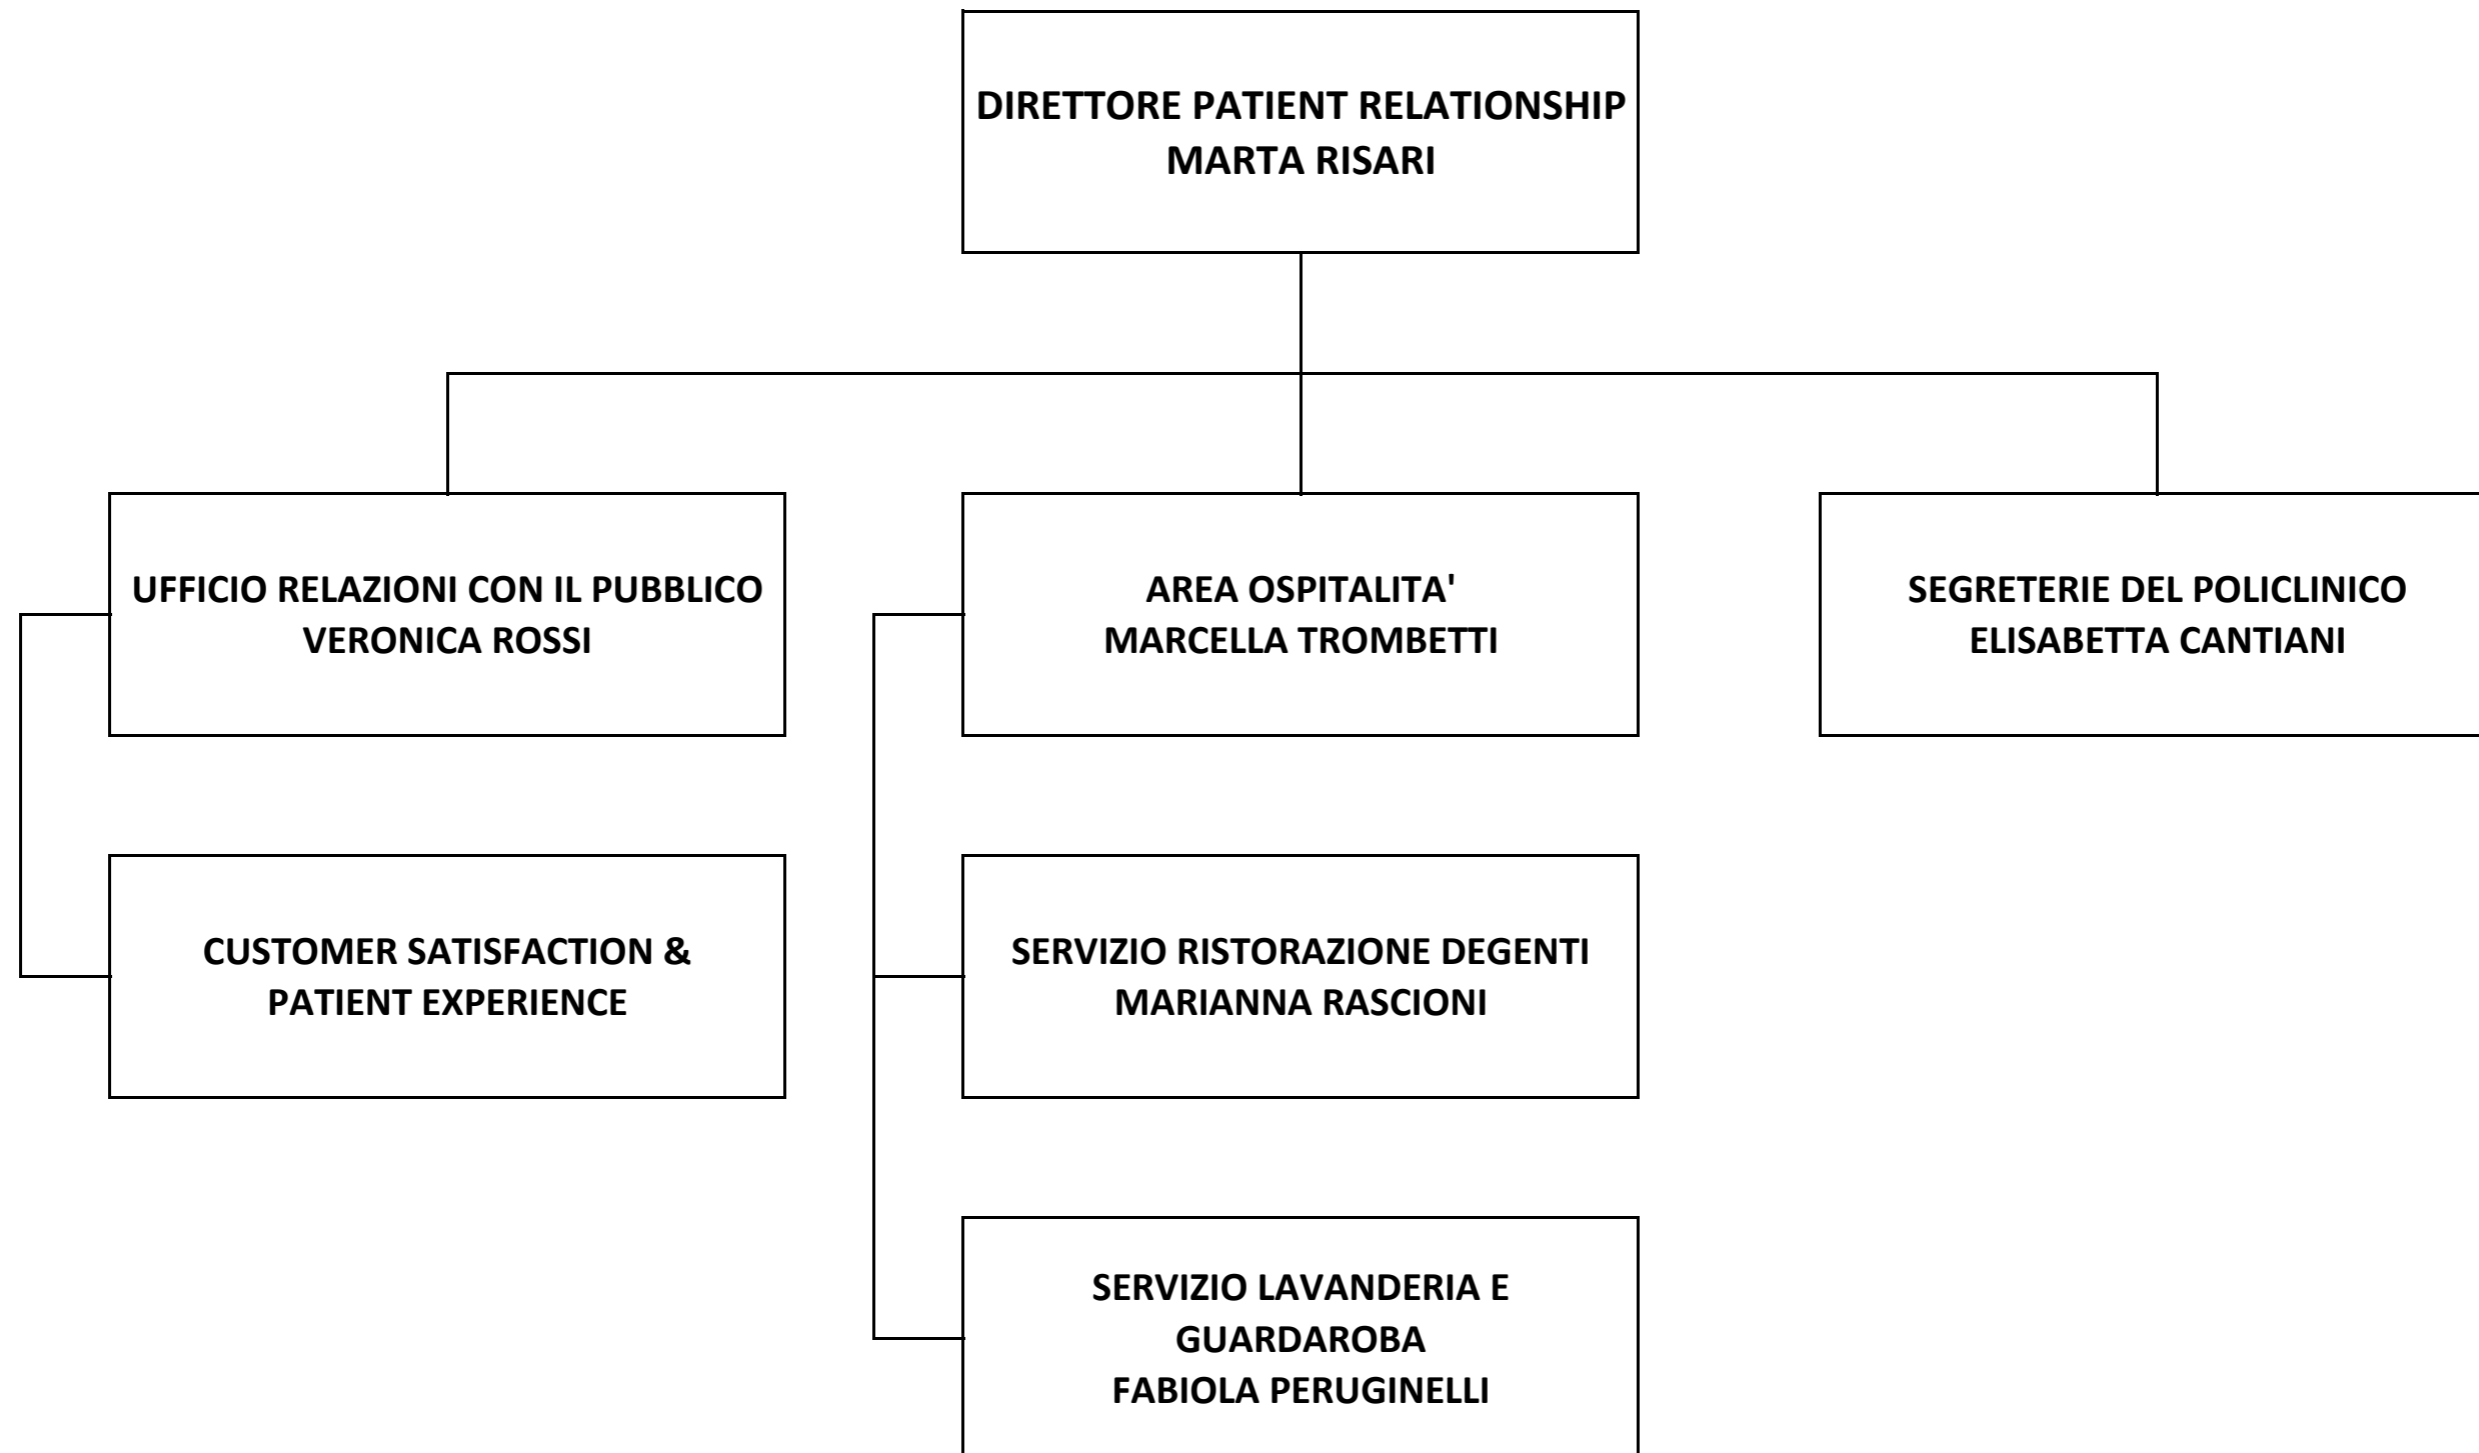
DIRETTORE PATIENT RELATIONSHIP
MARTA RISARI

UFFICIO RELAZIONI CON IL PUBBLICO
VERONICA ROSSI

AREA OSPITALITA'
MARCELLA TROMBETTI

SEGRETERIE DEL POLICLINICO
ELISABETTA CANTIANI

CUSTOMER SATISFACTION & PATIENT EXPERIENCE

SERVIZIO RISTORAZIONE DEGENTI
MARIANNA RASCIONI

SERVIZIO LAVANDERIA E GUARDAROBA
FABIOLA PERUGINELLI